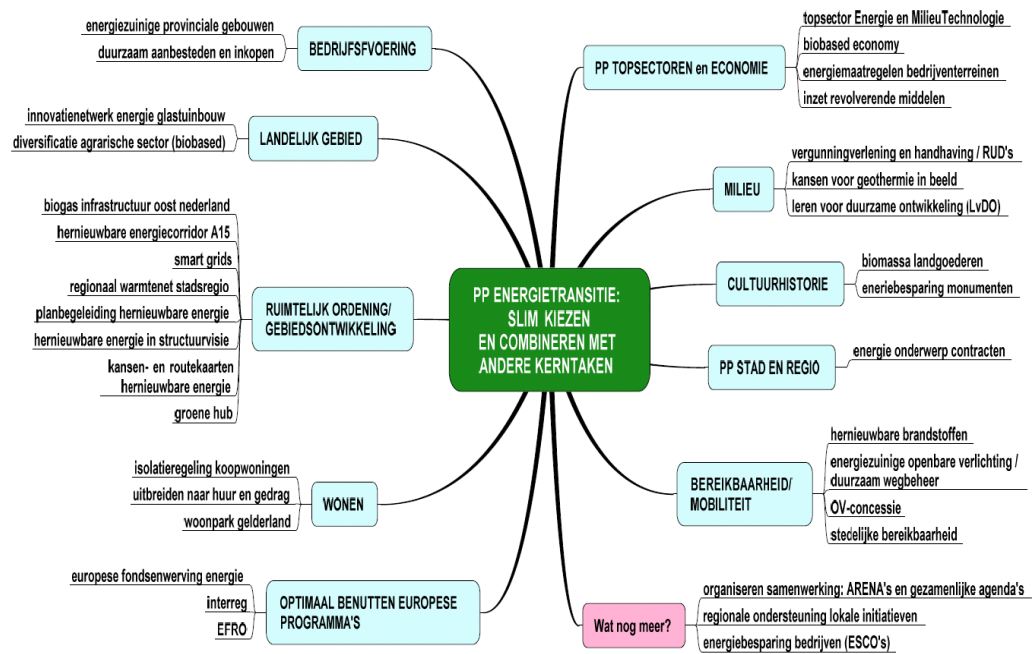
PP ENERGIETRANSITIE: SLIM KIEZEN EN COMBINEREN MET ANDERE KERNTAKEN

BEDRIJFSVOERING
energiezuinige provinciale gebouwen
duurzaam aanbesteden en inkopen

LANDELIJK GEBIED
innovatienetwerk energie glastuinbouw
diversificatie agrarische sector (biobased)

RUIMTELIJK ORDENING/ GEBIEDSONTWIKKELING
biogas infrastructuur oost nederland
hernieuwbare energiecorridor A15
smart grids
regionaal warmtenet stadsregio
planbegeleiding hernieuwbare energie
hernieuwbare energie in structuurvisie
kansen- en routekaarten hernieuwbare energie
groene hub

WONEN
isolatieregeling koopwoningen
uitbreiden naar huur en gedrag
woonpark gelderland

OPTIMAAL BENUTTEN EUROPESE PROGRAMMA'S
europese fondsenwerving energie
interreg
EFRO

PP TOPSECTOREN en ECONOMIE
topsector Energie en MilieuTechnologie
biobased economy
energiemaatregelen bedrijventerreinen
inzet revolverende middelen

MILIEU
vergunningverlening en handhaving / RUD's
kansen voor geothermie in beeld
leren voor duurzame ontwikkeling (LvDO)

CULTUURHISTORIE
biomassa landgoederen
eneriebesparing monumenten

PP STAD EN REGIO
energie onderwerp contracten

BEREIKBAARHEID/ MOBILITEIT
hernieuwbare brandstoffen
energiezuinige openbare verlichting / duurzaam wegbeheer
OV-concessie
stedelijke bereikbaarheid

Wat nog meer?
organiseren samenwerking: ARENA's en gezamenlijke agenda's
regionale ondersteuning lokale initiatieven
energiebesparing bedrijven (ESCO's)